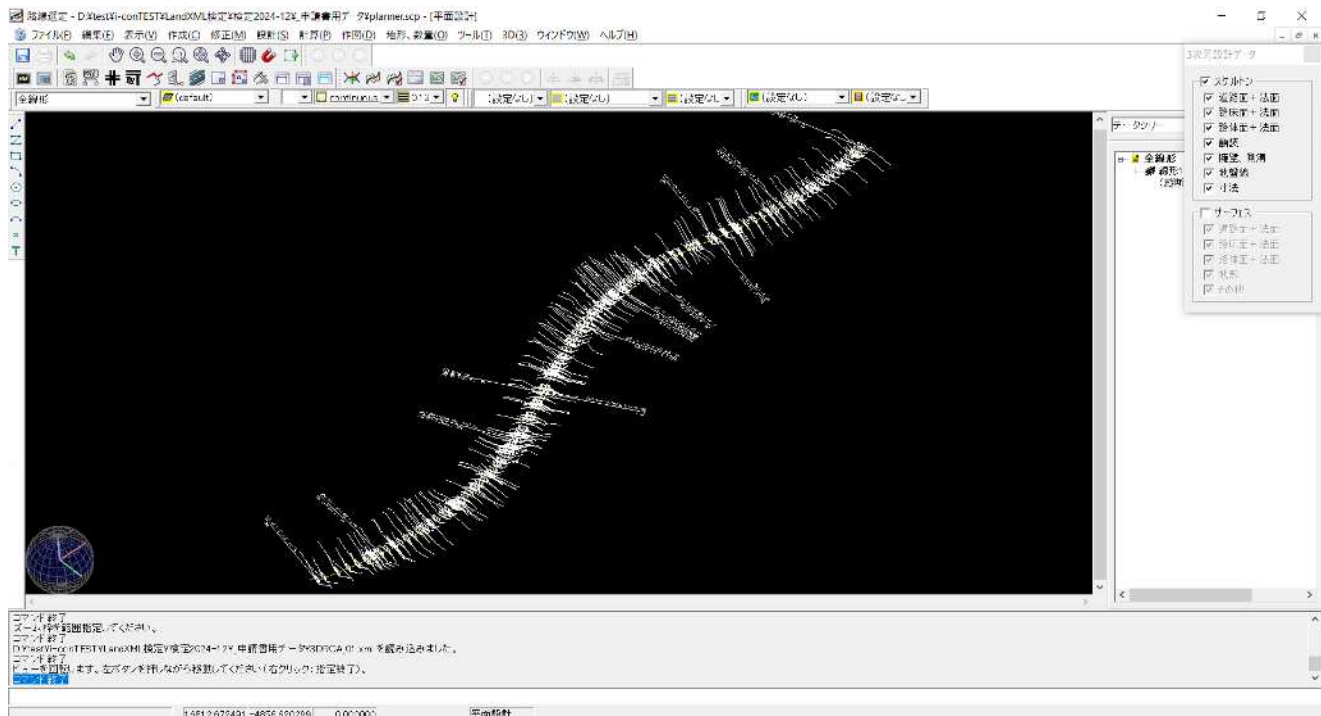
路線設定 - D:¥test¥i-conTEST¥LandXML検定¥検定2024-12¥_申請書用データ¥planner.scp - [平面設計]

ファイル(F) 編集(E) 表示(V) 作成(C) 修正(M) 設計(S) 計算(P) 作図(D) 地形、数量(O) ツール(T) 3D(3) ウインドウ(W) ヘルプ(H)

全線形 (default) continuous [設定なし] [設定なし] [設定なし] [設定なし] [設定なし]

データツリー

全線形

3次元設計データ

スケルトン
道路面＋法面
舗装面＋法面
路体面＋法面
側溝
擁壁、床掘
杭頭線
寸法

サーフェス
道路面＋法面
路床面＋法面
路体面＋法面
地形
その他

コマンド終了
ズーム枠範囲指定してください。
コマンド終了
D:¥test¥i-conTEST¥LandXML検定¥検定2024-12¥_申請書用データ¥3DDCA01.xml を読み込みました。
コマンド終了
ビューを回転します。左ボタンを押しながら移動してください（右クリック：指定終了）。
コマンド終了

1481.2.673431 -4856.830289 0.000000 平面設計